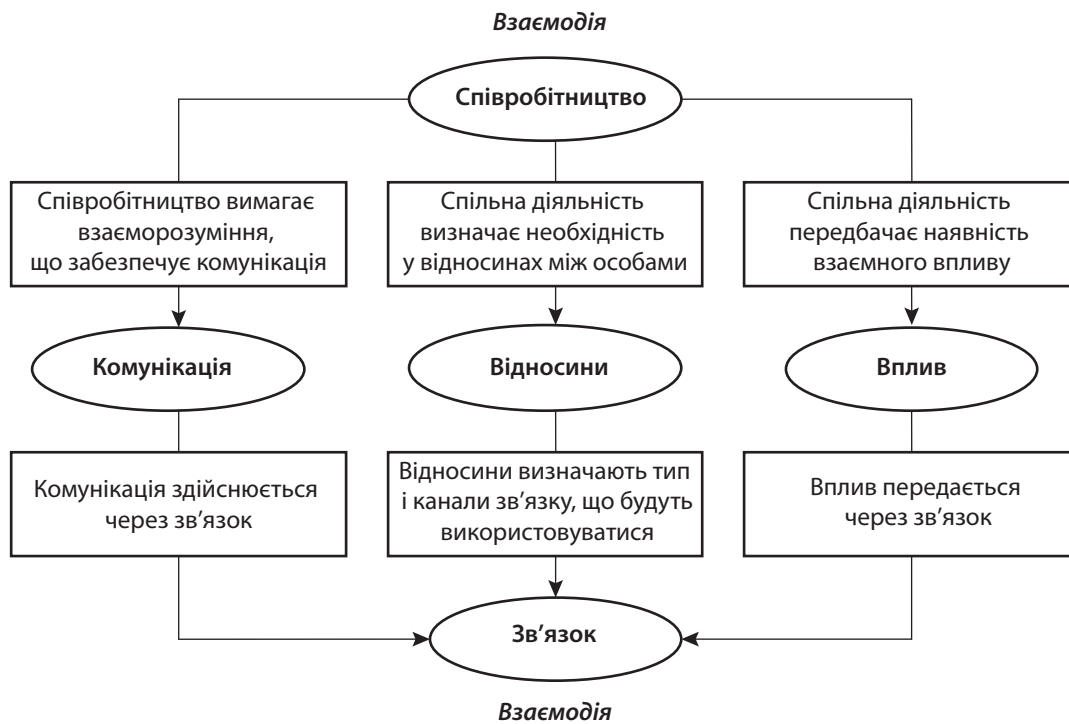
Взаємодія

Співробітництво

Співробітництво вимагає взаєморозуміння, що забезпечує комунікація

Спільна діяльність визначає необхідність у відносинах між особами

Спільна діяльність передбачає наявність взаємного впливу

Комунікація

Відносини

Вплив

Комунікація здійснюється через зв'язок

Відносини визначають тип і канали зв'язку, що будуть використовуватися

Вплив передається через зв'язок

Зв'язок

Взаємодія